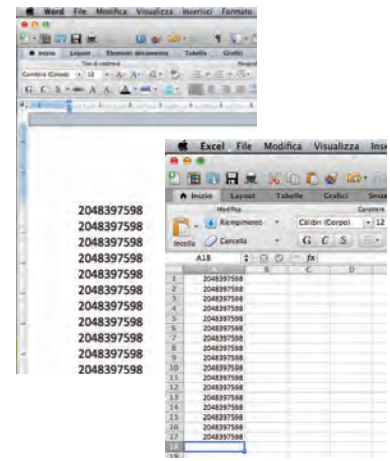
Word File Modifica Visualizza Inserisci Formato

Home Layout Elementi documento Tabelle Grafici

Tipo di carattere

Cambria (Corpo) 12

2048397598
2048397598
2048397598
2048397598
2048397598
2048397598
2048397598
2048397598
2048397598
2048397598
2048397598

Excel File Modifica Visualizza Ins

Home Layout Tabelle Grafici Smar

Modifica Carattere

Riempimento Calibri (Corpo) 12

Incolla Cancella

A18 fx

| | A | B | C | D |
|---|---|---|---|---|
| 1 | 2048397598 | | | |
| 2 | 2048397598 | | | |
| 3 | 2048397598 | | | |
| 4 | 2048397598 | | | |
| 5 | 2048397598 | | | |
| 6 | 2048397598 | | | |
| 7 | 2048397598 | | | |
| 8 | 2048397598 | | | |
| 9 | 2048397598 | | | |
| 10 | 2048397598 | | | |
| 11 | 2048397598 | | | |
| 12 | 2048397598 | | | |
| 13 | 2048397598 | | | |
| 14 | 2048397598 | | | |
| 15 | 2048397598 | | | |
| 16 | 2048397598 | | | |
| 17 | 2048397598 | | | |
| 18 | | | | |